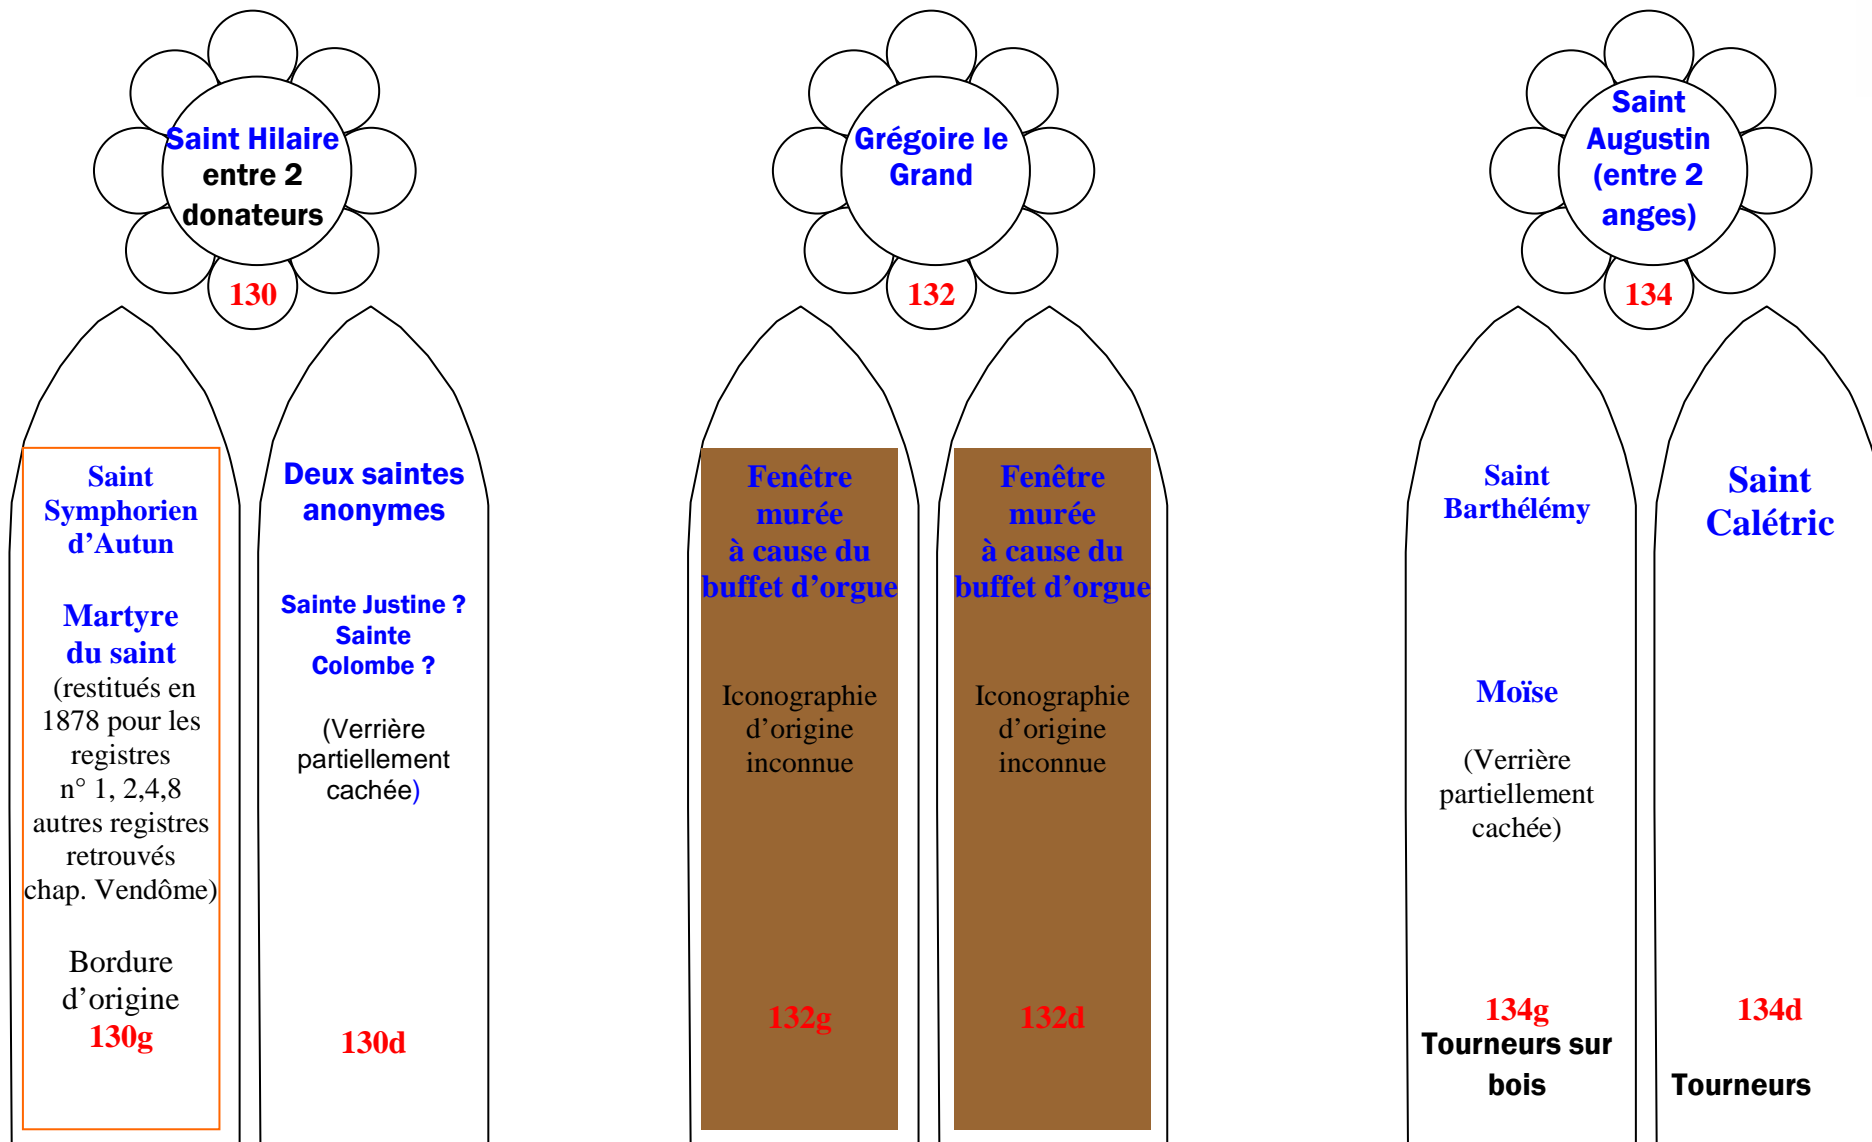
Saint Hilaire entre 2 donateurs

130

Grégoire le Grand

132

Saint Augustin (entre 2 anges)

134

Saint Symphorien d'Autun

Martyre du saint (restitués en 1878 pour les registres n° 1, 2,4,8 autres registres retrouvés chap. Vendôme)

Bordure d'origine
130g

Deux saintes anonymes

Sainte Justine ? Sainte Colombe ?

(Verrière partiellement cachée)

130d

Fenêtre murée à cause du buffet d'orgue

Iconographie d'origine inconnue

132g

Fenêtre murée à cause du buffet d'orgue

Iconographie d'origine inconnue

132d

Saint Barthélémy

Moïse

(Verrière partiellement cachée)

134g
Tourneurs sur bois

Saint Calétric

134d

Tourneurs